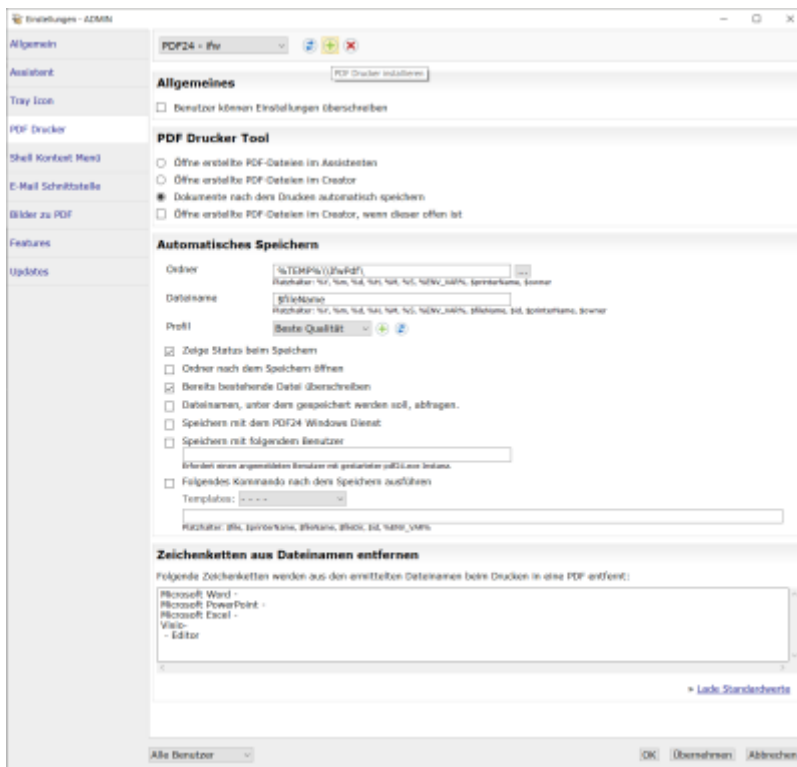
Einstellungen - ADMIN

Allgemein
Assistent
Tray Icon
PDF Drucker
Shell Kontext Menü
E-Mail Schnittstelle
Bilder zu PDF
Features
Updates

PDF24 - ifw

PDF Drucker installieren

Allgemeines

Benutzer können Einstellungen überschreiben

PDF Drucker Tool

Öffne erstellte PDF-Dateien im Assistenten
Öffne erstellte PDF-Dateien im Creator
Dokumente nach dem Drucken automatisch speichern
Öffne erstellte PDF-Dateien im Creator, wenn dieser offen ist

Automatisches Speichern

Ordner %TEMP%\\IfwPdf\
Platzhalter: %Y, %m, %d, %H, %M, %S, %ENV_VAR%, $printerName, $owner

Dateiname $fileName
Platzhalter: %Y, %m, %d, %H, %M, %S, %ENV_VAR%, $fileName, $id, $printerName, $owner

Profil Beste Qualität

Zeige Status beim Speichern
Ordner nach dem Speichern öffnen
Bereits bestehende Datei überschreiben
Dateinamen, unter dem gespeichert werden soll, abfragen.
Speichern mit dem PDF24 Windows Dienst
Speichern mit folgendem Benutzer
Erfordert einen angemeldeten Benutzer mit gestarteter pdf24.exe Instanz.
Folgendes Kommando nach dem Speichern ausführen
Templates: - - - -
Platzhalter: $file, $printerName, $fileName, $fileDir, $id, %ENV_VAR%

Zeichenketten aus Dateinamen entfernen

Folgende Zeichenketten werden aus den ermittelten Dateinamen beim Drucken in eine PDF entfernt:

Microsoft Word -
Microsoft PowerPoint -
Microsoft Excel -
Visio-
 - Editor

» Lade Standardwerte

Alle Benutzer

OK Übernehmen Abbrechen